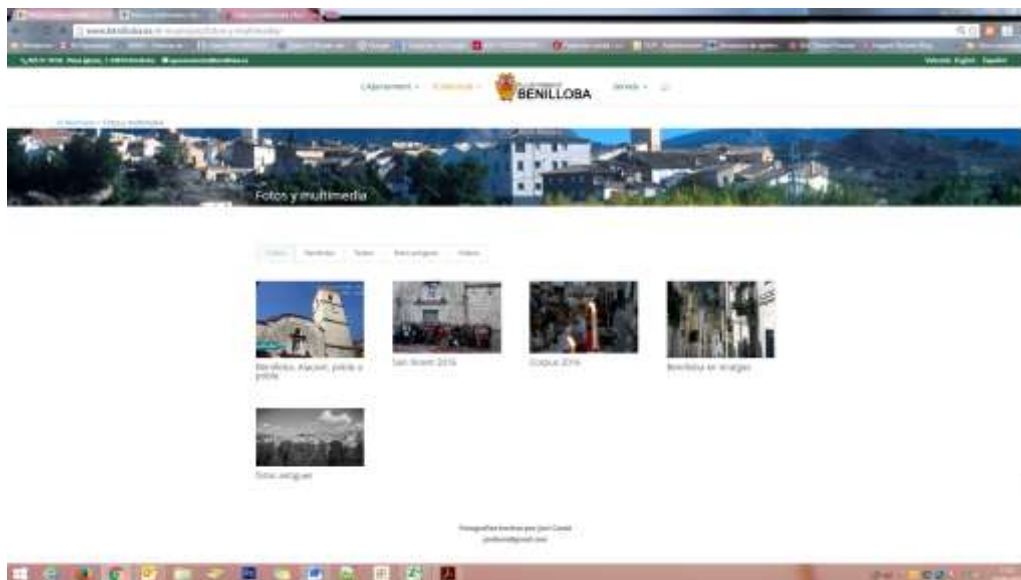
www.benilloba.es

L'Ajuntament · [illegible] · BENILLOBA · Serveis ·

Valencià English Español

Fotos y multimedia

Fotos · Semblanza · Tastos · Fotos antigues · Videos

Benilloba, Alacant, poble a poble

Sant Antoni 2016

Corpus 2016

Benilloba en imatges

Fotos antigues

Fotografies fetes per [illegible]
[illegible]